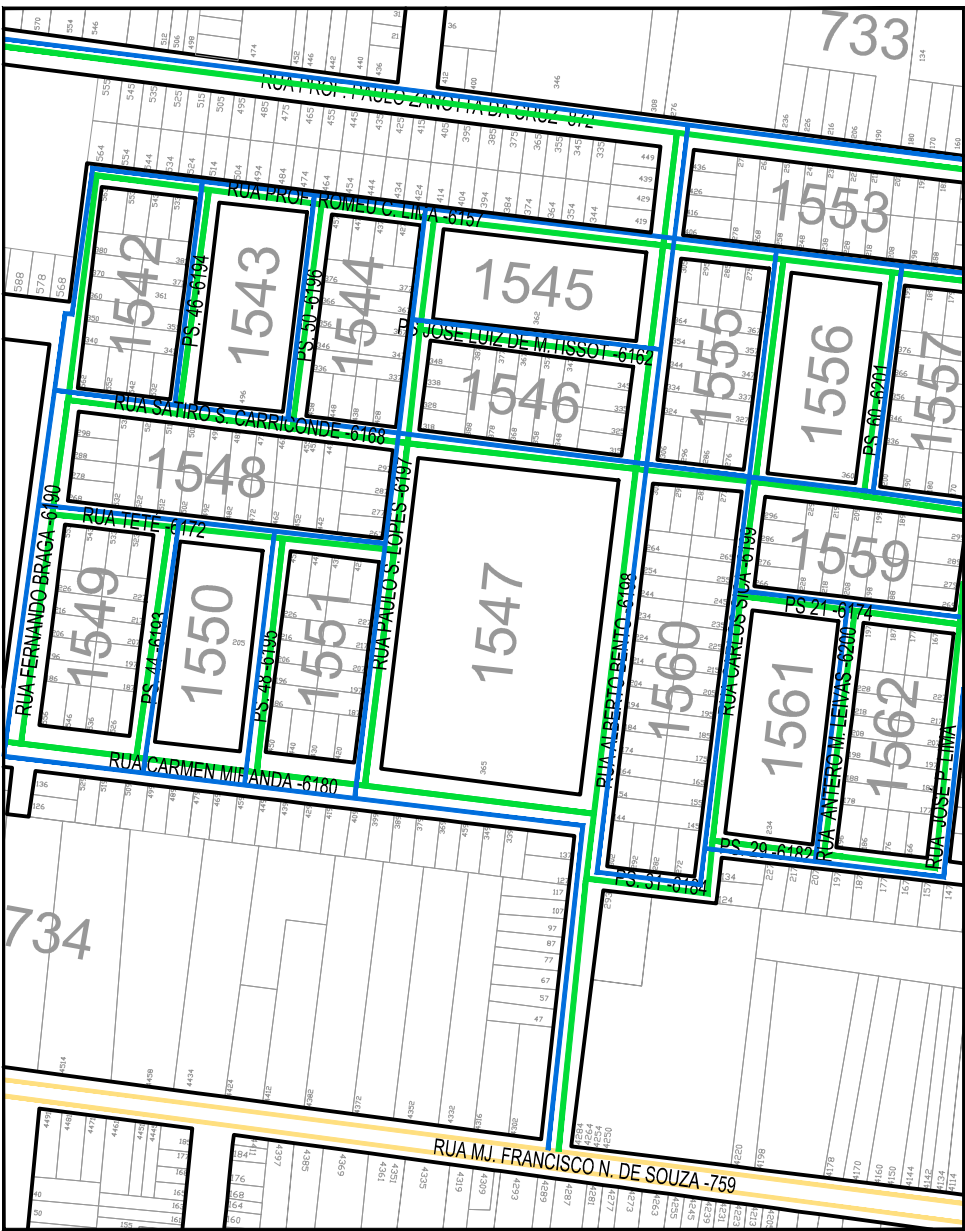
733
RUA PROF. PAULO ZANOTTA DA CRUZ -872
RUA PROF. ROMEU C. LIMA -6157
1553
1542
1543
1544
1545
PS. 46 -6194
PS. 50 -6196
PS JOSE LUIZ DE M. TISSOT -6162
1546
1555
1556
1557
PS. 60 -6201
RUA SATIRO S. CARRICONDE -6168
1548
RUA PAULO S. LOPES -6197
RUA TETE -6172
RUA FERNANDO BRAGA -6190
1549
1550
1551
PS. 44 -6193
PS. 48 -6195
1547
RUA ALBERTO BENTO -6198
1560
1559
RUA CARLOS SILVA -6199
PS 21 -6174
1561
1562
RUA ANTERO M. LEIVAS -6200
RUA JOSE P. LIMA
RUA CARMEN MIRANDA -6180
PS. 29 -6182
PS. 31 -6184
734
RUA MJ. FRANCISCO N. DE SOUZA -759